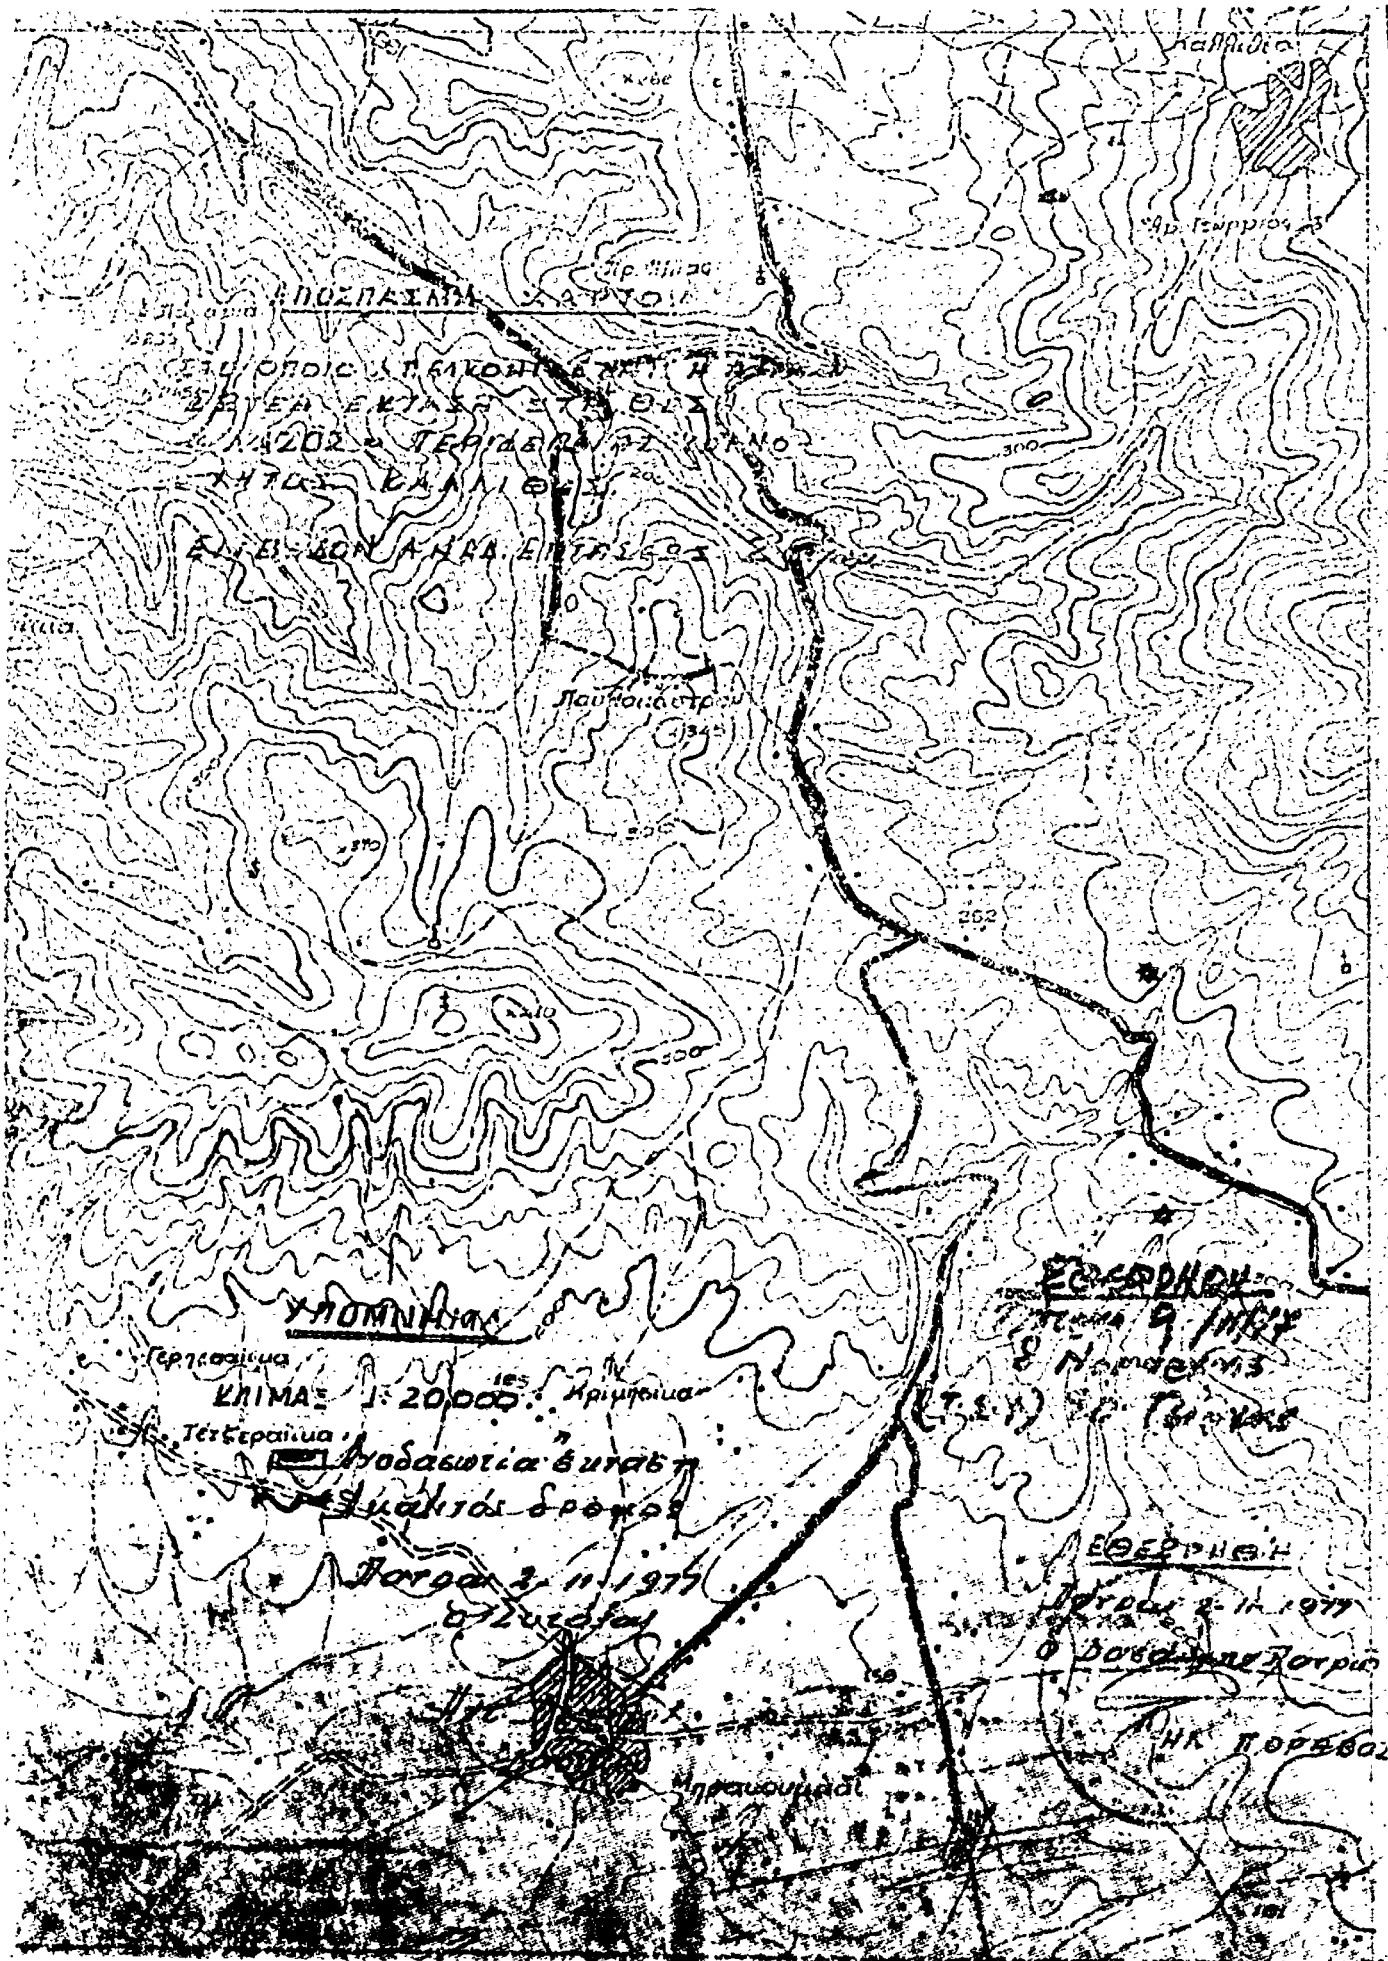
Καλλιθέα

Αγ. Γεώργιος

Πρ. Ηλίας

ΑΠΟΣΠΑΣΜΑ ΧΑΡΤΟΥ

ΕΙΣ ΟΠΟΙΟΝ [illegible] Η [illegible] ΕΚΤΑΣΙΣ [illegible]

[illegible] 202 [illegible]

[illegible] ΚΑΛΛΙΘΕΑΣ

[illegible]

300

200

Παλιοκάστρο

345

370

410

500

262

ΥΠΟΜΝΗΜΑ

Γερτεσαίικα

ΚΛΙΜΑΞ 1:20.000

Κριμπαίικα

Τετέτραίικα

Αναδασωτέα έκτασις

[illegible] δρόμος

Πάτραι 2-11-1977

Ο Συντάξας

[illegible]

ΕΘΕΩΡΗΘΗ

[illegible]

Ο Νομάρχης

(Τ.Σ.Υ) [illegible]

ΕΘΕΩΡΗΘΗ

Πάτραι 2-11-1977

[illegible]

Ο Δασάρχης Πατρών

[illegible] ΠΟΡΑΒΟΣ

Ηρακλειώτες

150

181